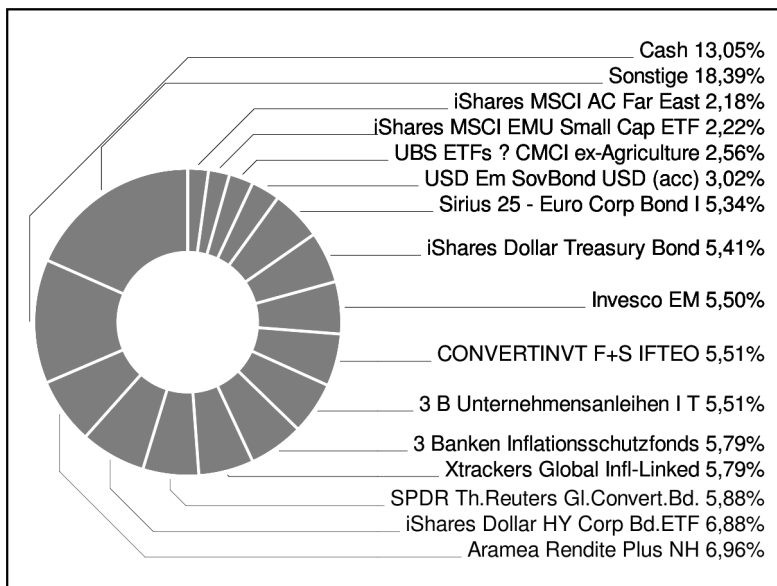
Cash 13,05%
Sonstige 18,39%
iShares MSCI AC Far East 2,18%
iShares MSCI EMU Small Cap ETF 2,22%
UBS ETFs ? CMCI ex-Agriculture 2,56%
USD Em SovBond USD (acc) 3,02%
Sirius 25 - Euro Corp Bond I 5,34%
iShares Dollar Treasury Bond 5,41%
Invesco EM 5,50%
CONVERTINVT F+S IFTEO 5,51%
3 B Unternehmensanleihen I T 5,51%
3 Banken Inflationsschutzfonds 5,79%
Xtrackers Global Infl-Linked 5,79%
SPDR Th.Reuters Gl.Convert.Bd. 5,88%
iShares Dollar HY Corp Bd.ETF 6,88%
Aramea Rendite Plus NH 6,96%